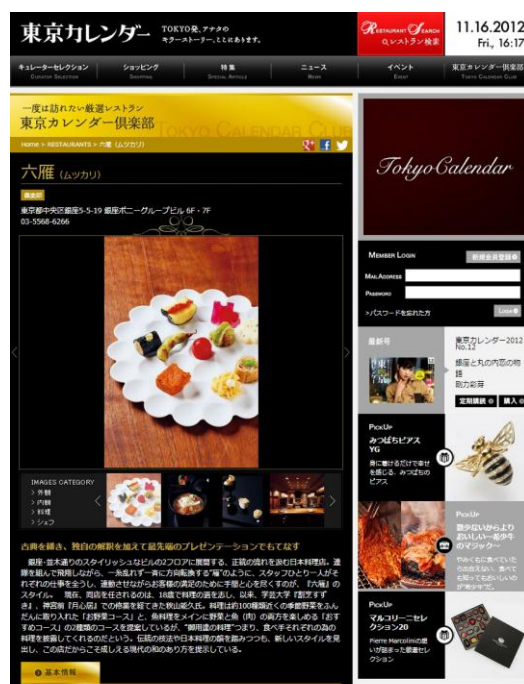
東京カレンダー TOKYO発、アナタの キラーストーリー、ここにあります。

Restaurant Search レストラン検索

11.16.2012 Fri., 16:17

キュレーターセレクション CURATOR SELECTION
ショッピング SHOPPING
特集 SPECIAL ARTICLE
ニュース NEWS
イベント EVENT
東京カレンダー倶楽部 TOKYO CALENDAR CLUB

一度は訪れたい厳選レストラン
東京カレンダー倶楽部 TOKYO CALENDAR CLUB

Home » RESTAURANTS » 六雁（ムツカリ）

六雁（ムツカリ）

銀座駅

東京都中央区銀座5-5-19 銀座ポニーグループビル 6F・7F
03-5568-6266

IMAGES CATEGORY
› 外観
› 内観
› 料理
› シェフ

古典を紐き、独自の解釈を加えて最先端のプレゼンテーションでもてなす

銀座・並木通りのスタイリッシュなビルの2フロアに展開する、正統の流れを汲む日本料理店。遣隊を組んで飛翔しながら、一先頭れず一斉に方向転換する"雁"のように、スタッフひとり一人がそれぞれの仕事を全うし、連動させながらお客様の満足のために手間と心を尽くすのが、『六雁』のスタイル。現在、周店を任されるのは、18歳で料理の道を志し、以来、学芸大学『割烹すずき』、神宮前『月心居』での修業を経てきた秋山能久氏。料理は約100種類近くの季節野菜をふんだんに取り入れた「お野菜コース」と、魚料理をメインに野菜と魚（肉）の両方を楽しめる「おすすめコース」の2種類のコースを提案しているが、"御用達の料理"つまり、食べ手それぞれの為の料理を披露してくれるのだという。伝統の技法や日本料理の型を踏みつつも、新しいスタイルを見出し、この店だからこそ感じえる現代の和のあり方を提示している。

基本情報

Tokyo Calendar

MEMBER LOGIN
新規会員登録
MAIL ADDRESS
PASSWORD
›パスワードを忘れた方
Login

最新号
東京カレンダー2012 No.12
銀座と丸の内奥の物語
助力殺算
定期購読 購入

PICKUP
みつばちピアス YG
身に着けるだけで幸せを感じる、みつばちのピアス

PICKUP
数少ないからよりおいしい一品少牛のマジック…
やみくもに食べていた合鴨・肉も、食べても飯べてもおいしいのが豊富です。

PICKUP
マルコリーニセレクション20
Pierre Marcoliniの選りすぐりの厳選セレクション